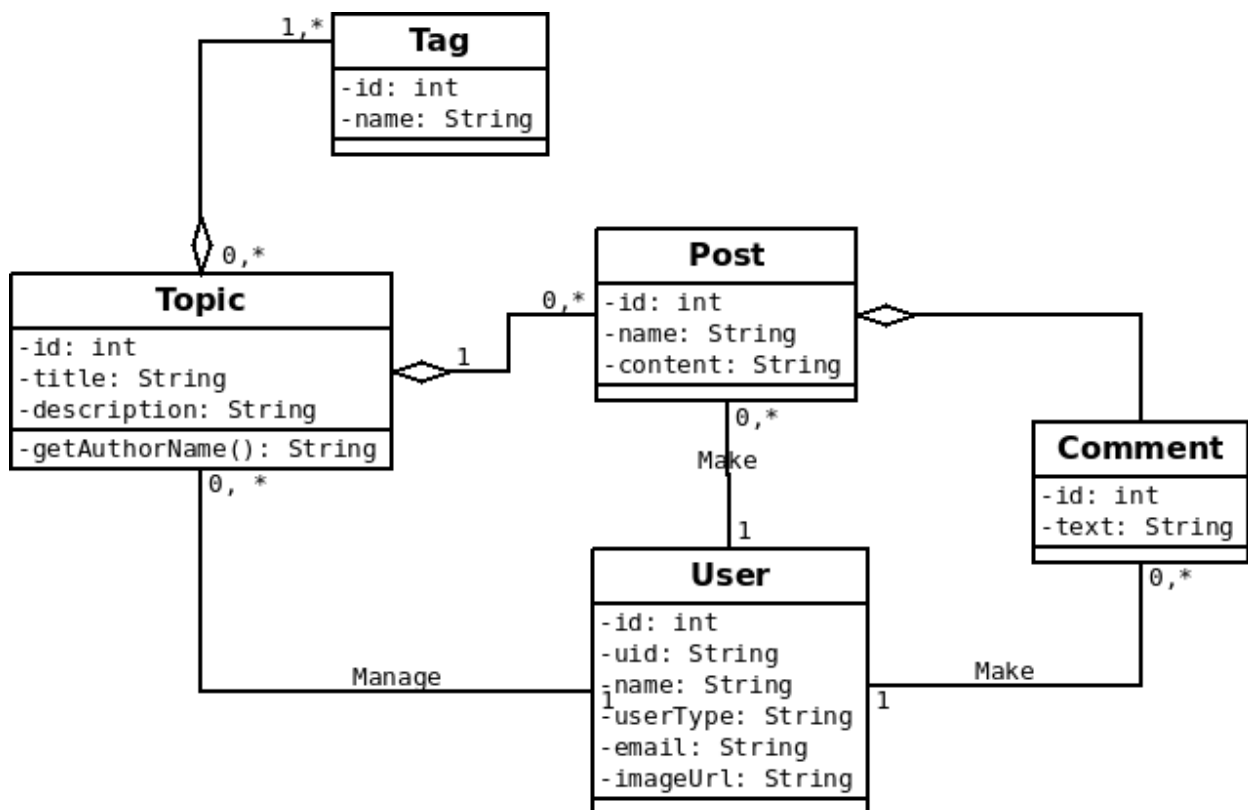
1,*

Tag
-id: int
-name: String

0,*

Topic
-id: int
-title: String
-description: String
-getAuthorName(): String

1

0,*

Post
-id: int
-name: String
-content: String

0,*

Make

1

Comment
-id: int
-text: String

0,*

0, *

Manage

1

User
-id: int
-uid: String
-name: String
-userType: String
-email: String
-imageUrl: String

Make

1